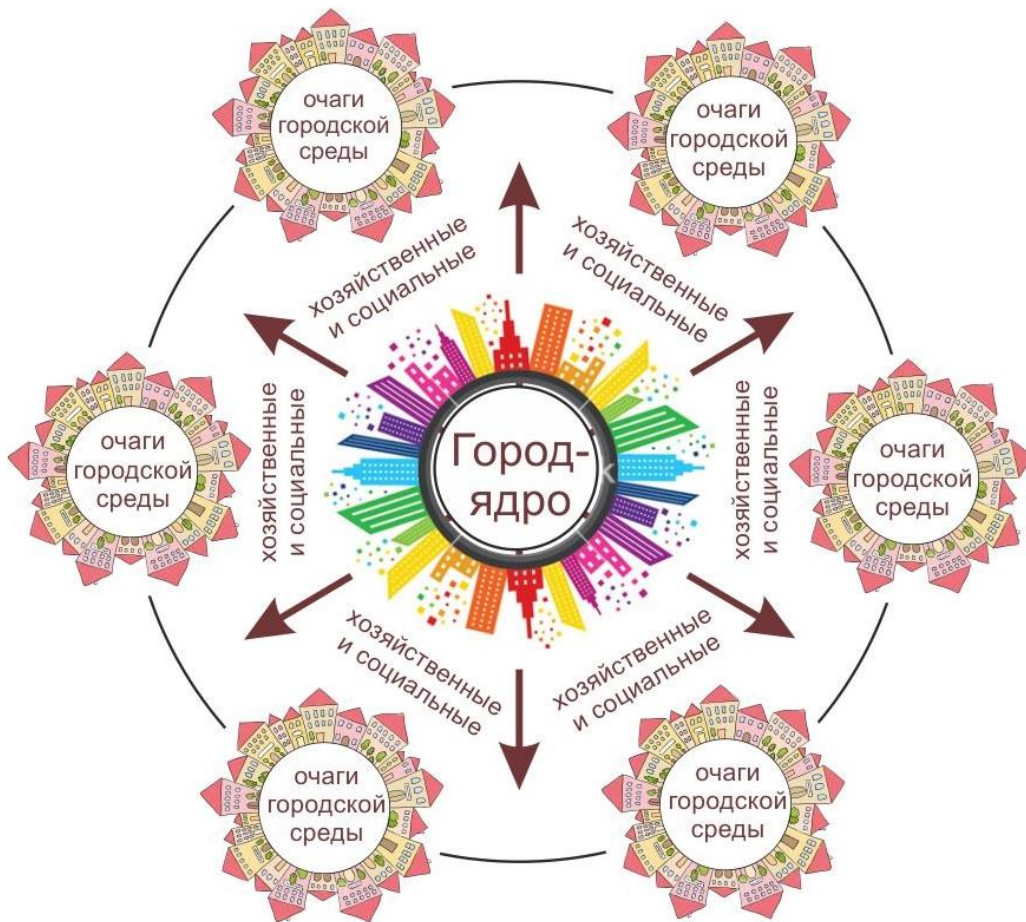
очаги городской среды

очаги городской среды

хозяйственные и социальные

хозяйственные и социальные

очаги городской среды

хозяйственные и социальные

Город-ядро

хозяйственные и социальные

очаги городской среды

хозяйственные и социальные

хозяйственные и социальные

очаги городской среды

очаги городской среды